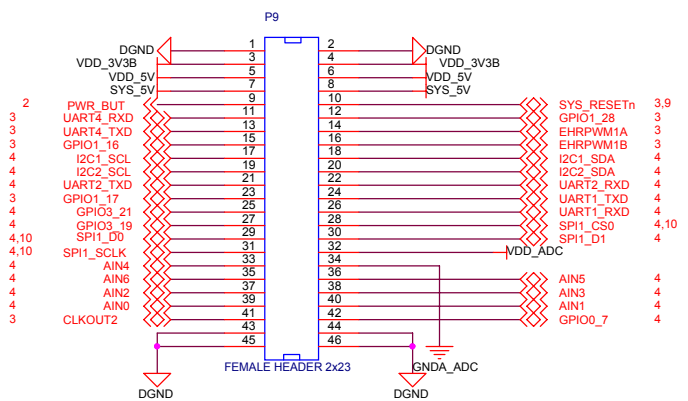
P9

| | | | | | | |
|---|---|---|---|---|---|---|
| | DGND | 1 | 2 | DGND | | |
| | VDD_3V3B | 3 | 4 | VDD_3V3B | | |
| | VDD_5V | 5 | 6 | VDD_5V | | |
| | SYS_5V | 7 | 8 | SYS_5V | | |
| | | 9 | 10 | | | |
| 2 | PWR_BUT | 11 | 12 | SYS_RESETn | 3,9 | |
| 3 | UART4_RXD | 13 | 14 | GPIO1_28 | 3 | |
| 3 | UART4_TXD | 15 | 16 | EHRPWM1A | 3 | |
| 3 | GPIO1_16 | 17 | 18 | EHRPWM1B | 3 | |
| 4 | I2C1_SCL | 19 | 20 | I2C1_SDA | 4 | |
| 4 | I2C2_SCL | 21 | 22 | I2C2_SDA | 4 | |
| 4 | UART2_TXD | 23 | 24 | UART2_RXD | 4 | |
| 3 | GPIO1_17 | 25 | 26 | UART1_TXD | 4 | |
| 4 | GPIO3_21 | 27 | 28 | UART1_RXD | 4 | |
| 4 | GPIO3_19 | 29 | 30 | SPI1_CS0 | 4,10 | |
| 4,10 | SPI1_D0 | 31 | 32 | SPI1_D1 | 4 | |
| 4,10 | SPI1_SCLK | 33 | 34 | VDD_ADC | | |
| 4 | AIN4 | 35 | 36 | AIN5 | 4 | |
| 4 | AIN6 | 37 | 38 | AIN3 | 4 | |
| 4 | AIN2 | 39 | 40 | AIN1 | 4 | |
| 4 | AIN0 | 41 | 42 | GPIO0_7 | 4 | |
| 3 | CLKOUT2 | 43 | 44 | | | |
| | | 45 | 46 | | | |

FEMALE HEADER 2x23

GNDA_ADC

DGND

DGND